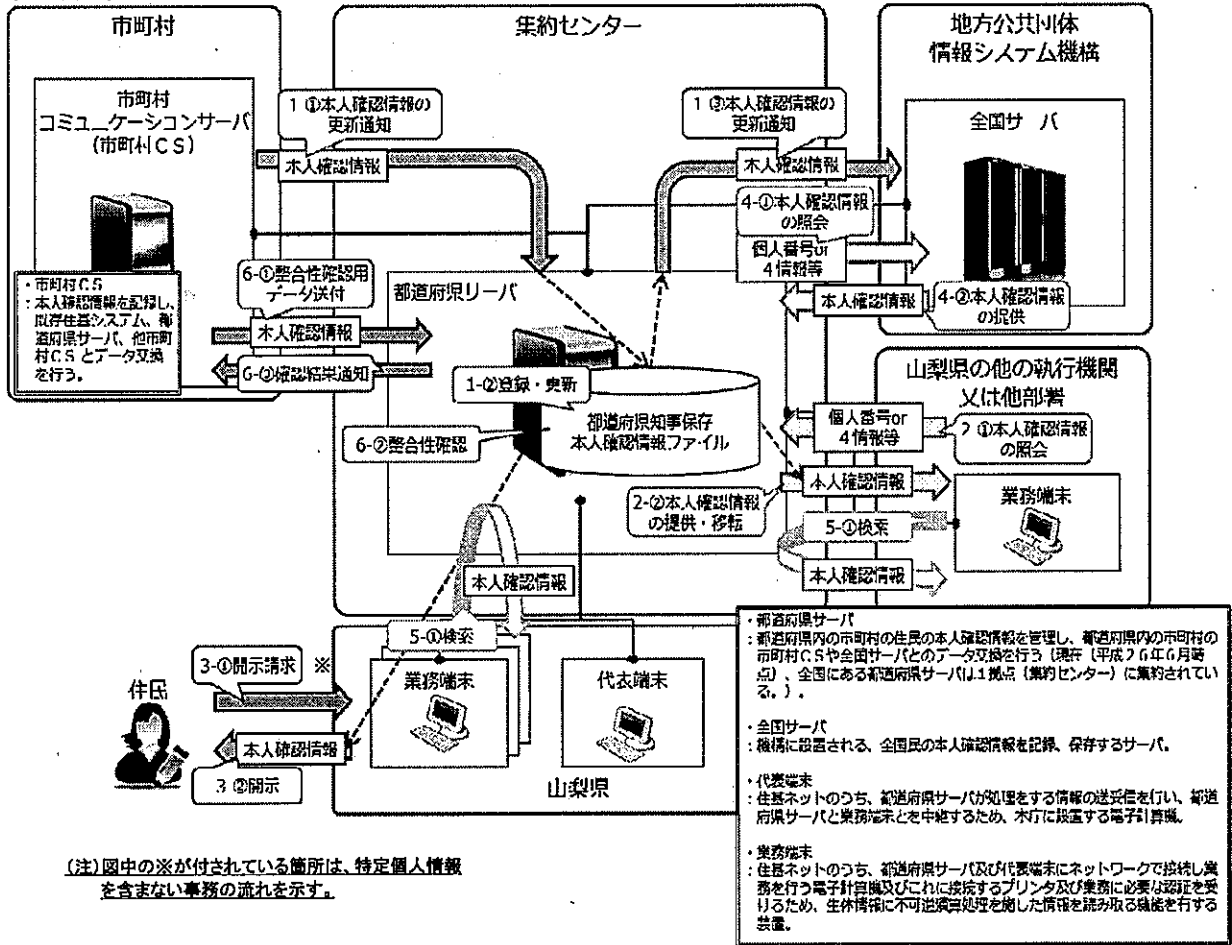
市町村

市町村
コミュニケーションサーバ
(市町村CS)

・市町村CS
:本人確認情報を記録し、既存住基システム、都道府県サーバ、他市町村CSとデータ交換を行う。

集約センター

1-①本人確認情報の更新通知

本人確認情報

1-③本人確認情報の更新通知

本人確認情報

4-①本人確認情報の照会

個人番号or 4情報等

本人確認情報

4-②本人確認情報の提供

地方公共団体
情報システム機構

全国サーバ

6-①整合性確認用データ送付

本人確認情報

6-②確認結果通知

都道府県サーバ

1-②登録・更新

都道府県知事保存
本人確認情報ファイル

6-②整合性確認

山梨県の他の執行機関
又は他部署

個人番号or 4情報等

2-①本人確認情報の照会

本人確認情報

2-②本人確認情報の提供・移転

業務端末

5-①検索

本人確認情報

本人確認情報

5-①検索

住民

3-①開示請求 ※

本人確認情報

3-②開示

業務端末

代表端末

山梨県

・都道府県サーバ
:都道府県内の市町村の住民の本人確認情報を管理し、都道府県内の市町村の市町村CSや全国サーバとのデータ交換を行う(現行(平成26年6月時点)、全国にある都道府県サーバは1拠点(集約センター)に集約されている。)。

・全国サーバ
:機構に設置される、全国民の本人確認情報を記録、保存するサーバ。

・代表端末
:住基ネットのうち、都道府県サーバが処理をする情報の送受信を行い、都道府県サーバと業務端末とを中継するため、本庁に設置する電子計算機。

・業務端末
:住基ネットのうち、都道府県サーバ及び代表端末にネットワークで接続し業務を行う電子計算機及びこれに接続するプリンタ及び業務に必要な認証を受けるため、生体情報に不可逆演算処理を施した情報を読み取る機能を有する装置。

(注)図中の※が付されている箇所は、特定個人情報を含まない事務の流れを示す。